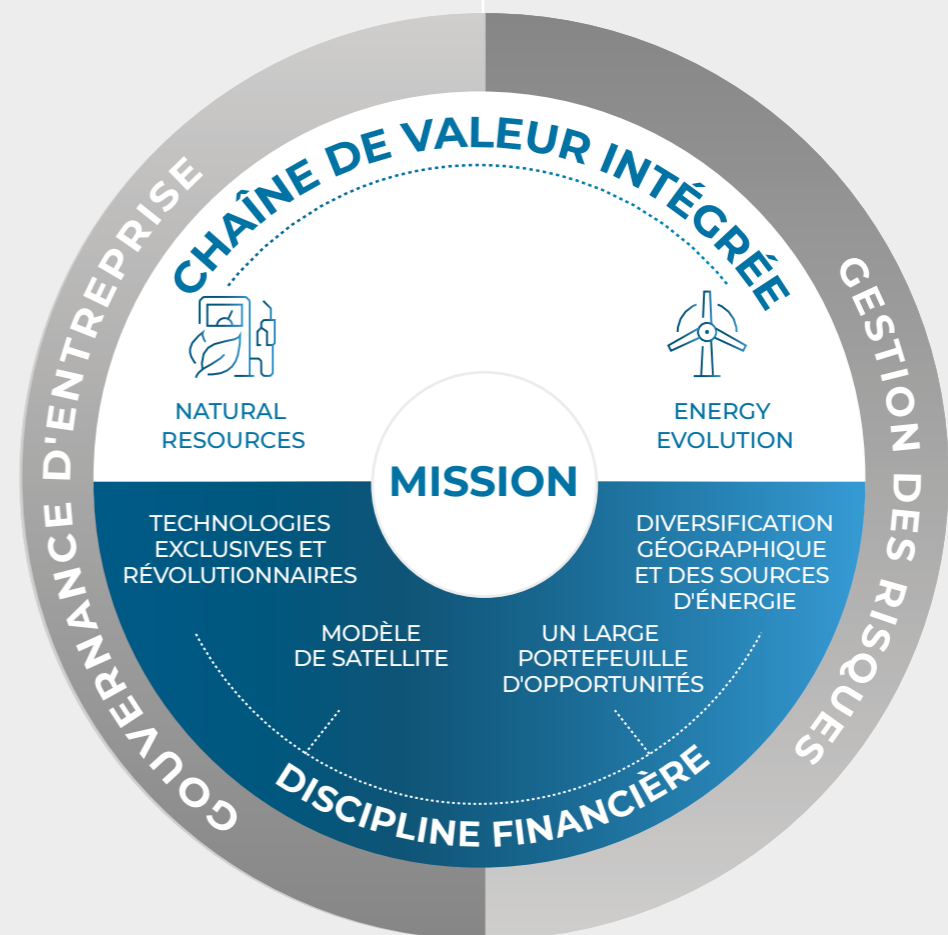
CHAÎNE DE VALEUR INTÉGRÉE

GOUVERNANCE D'ENTREPRISE

GESTION DES RISQUES

NATURAL RESOURCES

ENERGY EVOLUTION

MISSION

TECHNOLOGIES EXCLUSIVES ET RÉVOLUTIONNAIRES

DIVERSIFICATION GÉOGRAPHIQUE ET DES SOURCES D'ÉNERGIE

MODÈLE DE SATELLITE

UN LARGE PORTEFEUILLE D'OPPORTUNITÉS

DISCIPLINE FINANCIÈRE